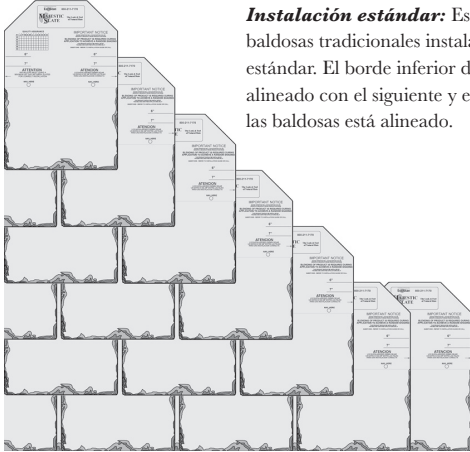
*Instalación estándar:* Es baldosas tradicionales instala estándar. El borde inferior d alineado con el siguiente y e las baldosas está alineado.

MAJESTIC SLATE

IMPORTANT NOTICE

ATTENTION

ATENCION

IMPORTANT NOTICE

ATENCION

IMPORTANT NOTICE

ATENCION

IMPORTANT NOTICE

ATENCION

MAJESTIC SLATE

IMPORTANT NOTICE

ATENCION